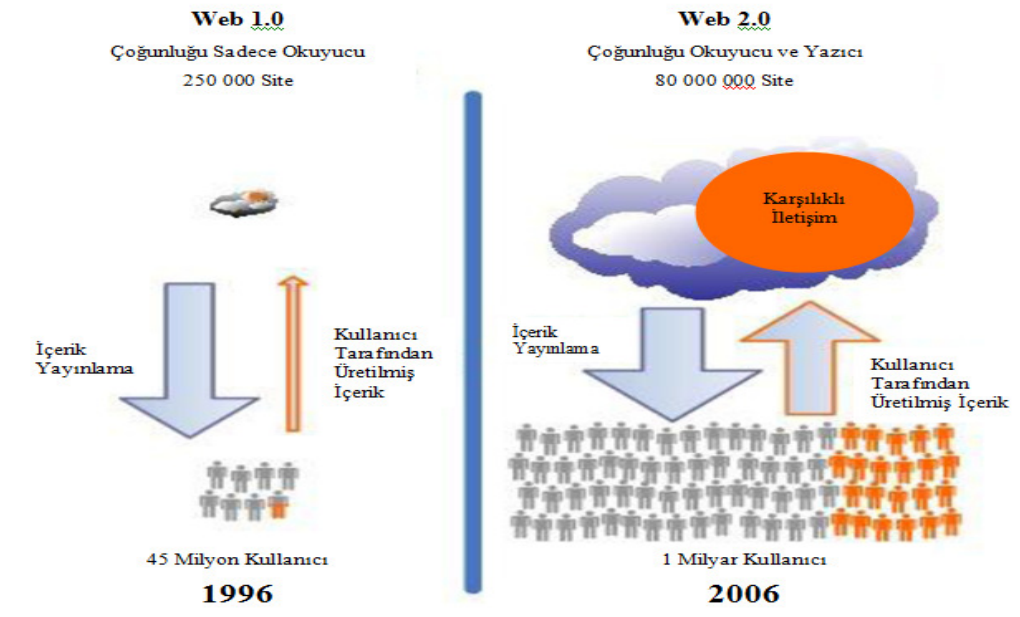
Web 1.0

Çoğunluğu Sadece Okuyucu

250 000 Site

İçerik Yayınlama

Kullanıcı Tarafından Üretilmiş İçerik

45 Milyon Kullanıcı

1996

Web 2.0

Çoğunluğu Okuyucu ve Yazıcı

80 000 000 Site

Karşılıklı İletişim

İçerik Yayınlama

Kullanıcı Tarafından Üretilmiş İçerik

1 Milyar Kullanıcı

2006